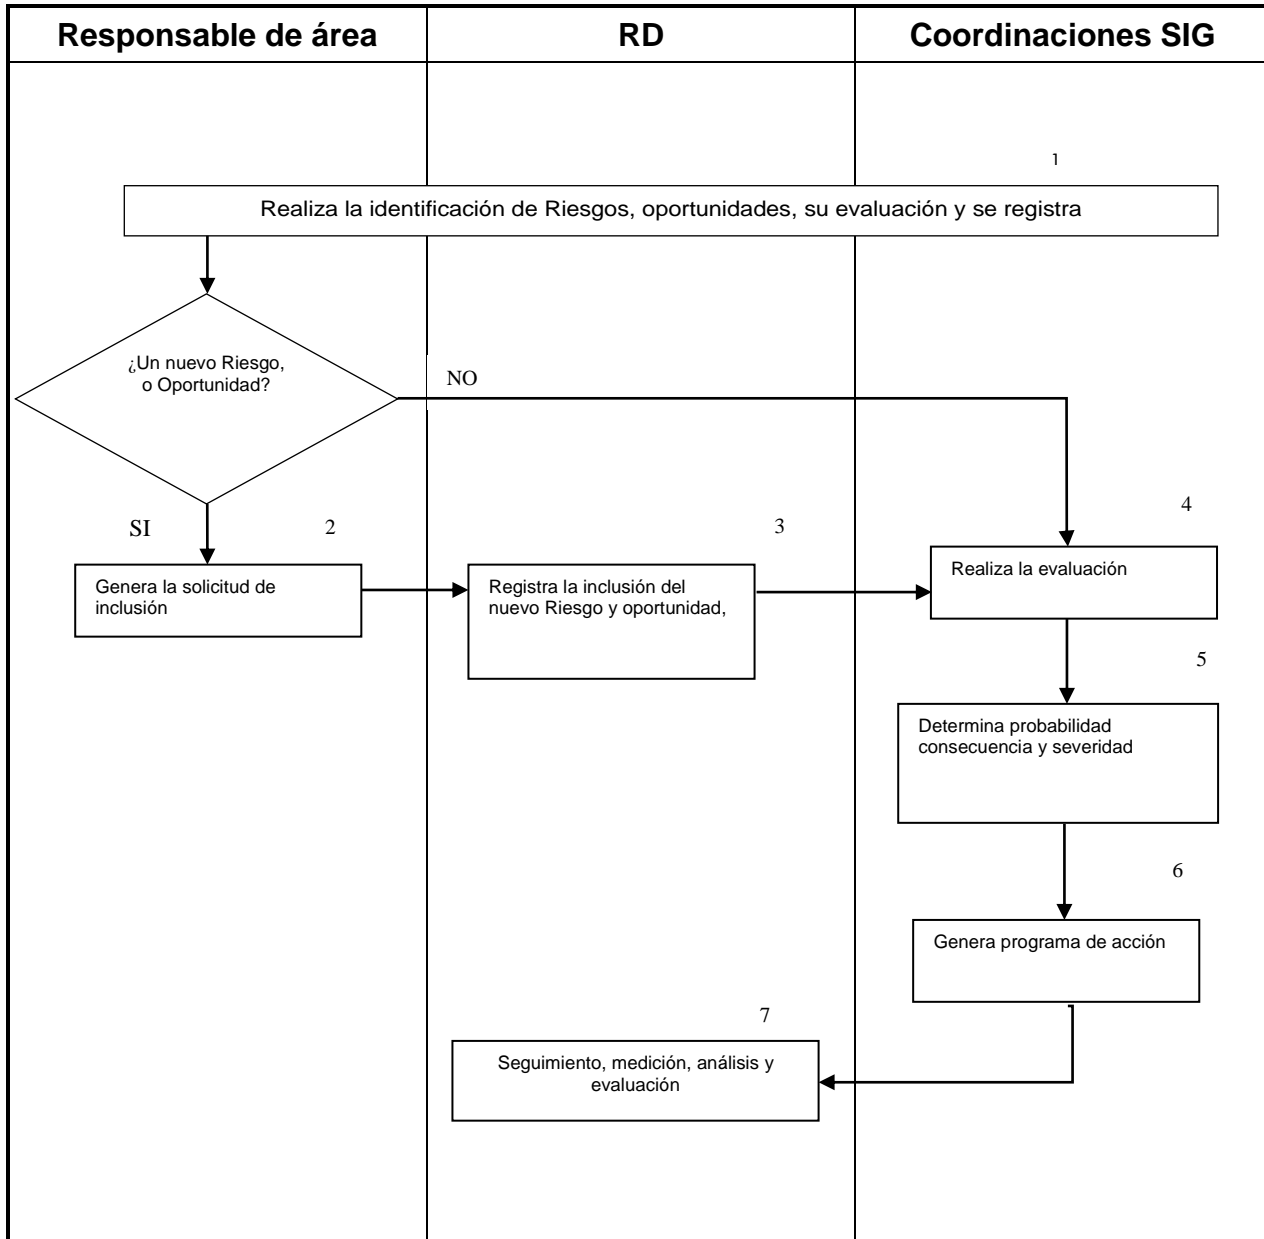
Responsable de área

RD

Coordinaciones SIG

1

Realiza la identificación de Riesgos, oportunidades, su evaluación y se registra

¿Un nuevo Riesgo, o Oportunidad?

NO

SI

2

Genera la solicitud de inclusión

3

Registra la inclusión del nuevo Riesgo y oportunidad,

4

Realiza la evaluación

5

Determina probabilidad consecuencia y severidad

6

Genera programa de acción

7

Seguimiento, medición, análisis y evaluación